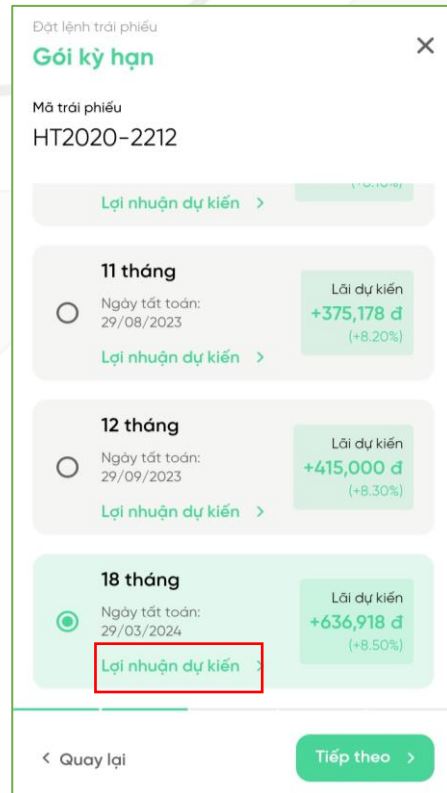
Đặt lệnh trái phiếu
Gói kỳ hạn
×

Mã trái phiếu
HT2020-2212

Lợi nhuận dự kiến >
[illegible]

11 tháng
Ngày tất toán: 29/08/2023
Lợi nhuận dự kiến >
Lãi dự kiến
+375,178 đ
(+8.20%)

12 tháng
Ngày tất toán: 29/09/2023
Lợi nhuận dự kiến >
Lãi dự kiến
+415,000 đ
(+8.30%)

18 tháng
Ngày tất toán: 29/03/2024
Lợi nhuận dự kiến >
Lãi dự kiến
+636,918 đ
(+8.50%)

< Quay lại
Tiếp theo >